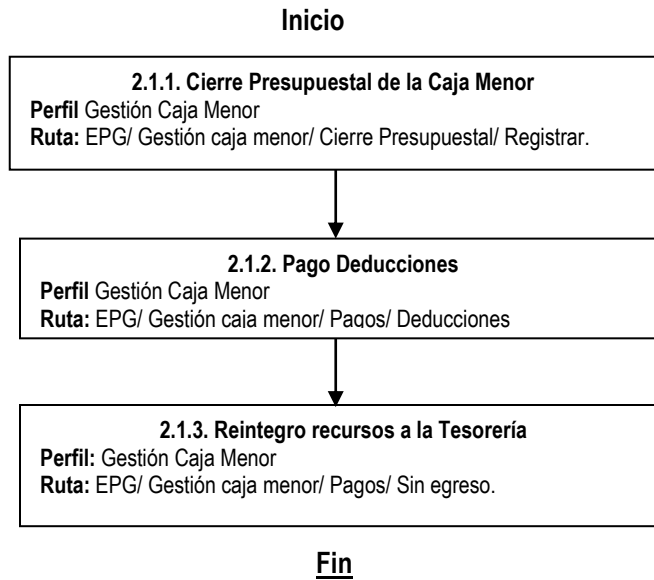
Inicio

2.1.1. Cierre Presupuestal de la Caja Menor
Perfil Gestión Caja Menor
Ruta: EPG/ Gestión caja menor/ Cierre Presupuestal/ Registrar.

2.1.2. Pago Deducciones
Perfil Gestión Caja Menor
Ruta: EPG/ Gestión caja menor/ Pagos/ Deducciones

2.1.3. Reintegro recursos a la Tesorería
Perfil: Gestión Caja Menor
Ruta: EPG/ Gestión caja menor/ Pagos/ Sin egreso.

Fin